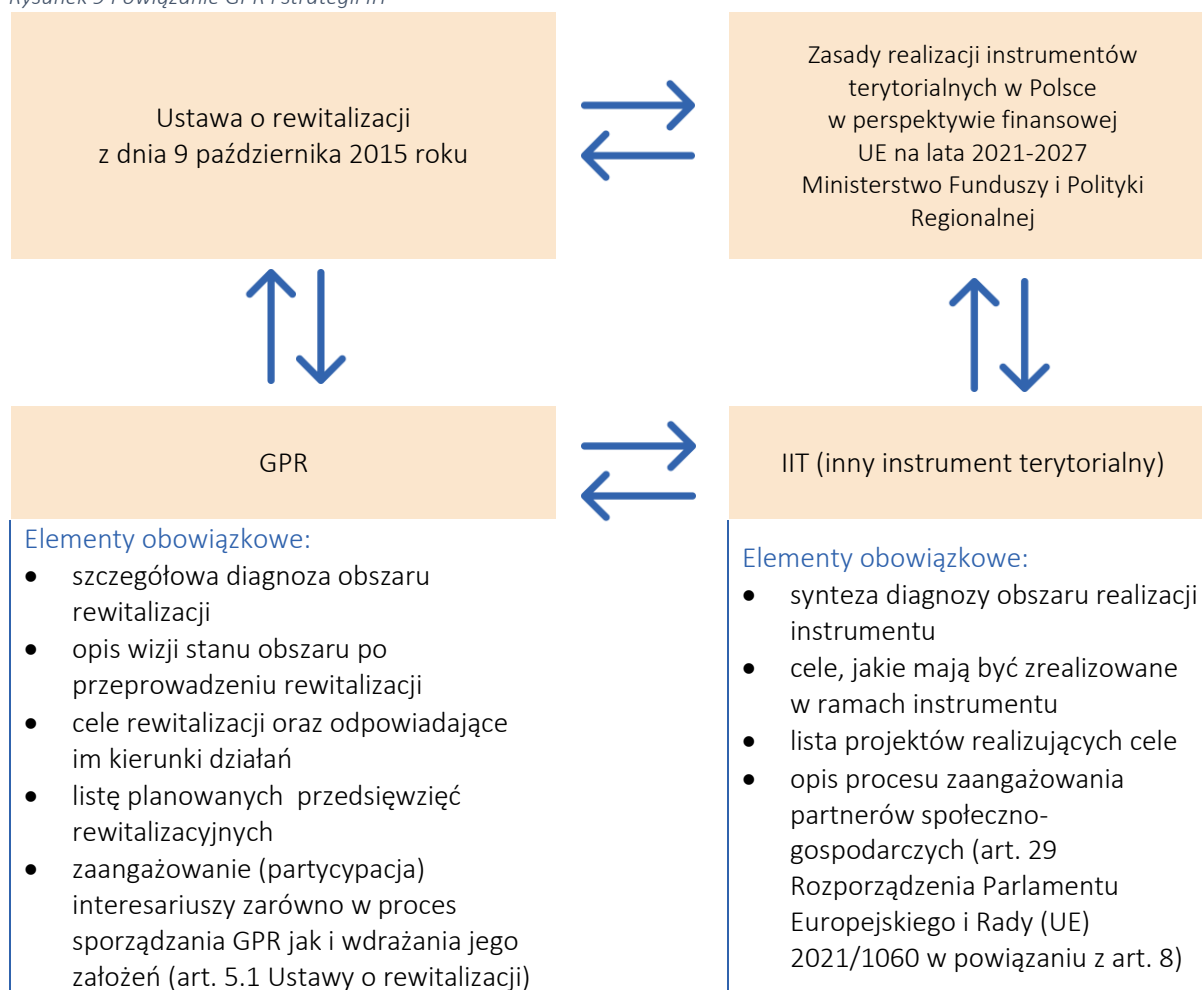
Rysunek 9 Powiązanie GPR i strategii IIT

Ustawa o rewitalizacji z dnia 9 października 2015 roku

Zasady realizacji instrumentów terytorialnych w Polsce w perspektywie finansowej UE na lata 2021-2027 Ministerstwo Funduszy i Polityki Regionalnej

GPR

IIT (inny instrument terytorialny)

Elementy obowiązkowe:
- szczegółowa diagnoza obszaru rewitalizacji
- opis wizji stanu obszaru po przeprowadzeniu rewitalizacji
- cele rewitalizacji oraz odpowiadające im kierunki działań
- listę planowanych przedsięwzięć rewitalizacyjnych
- zaangażowanie (partycypacja) interesariuszy zarówno w proces sporządzania GPR jak i wdrażania jego założeń (art. 5.1 Ustawy o rewitalizacji)

Elementy obowiązkowe:
- synteza diagnozy obszaru realizacji instrumentu
- cele, jakie mają być zrealizowane w ramach instrumentu
- lista projektów realizujących cele
- opis procesu zaangażowania partnerów społeczno-gospodarczych (art. 29 Rozporządzenia Parlamentu Europejskiego i Rady (UE) 2021/1060 w powiązaniu z art. 8)